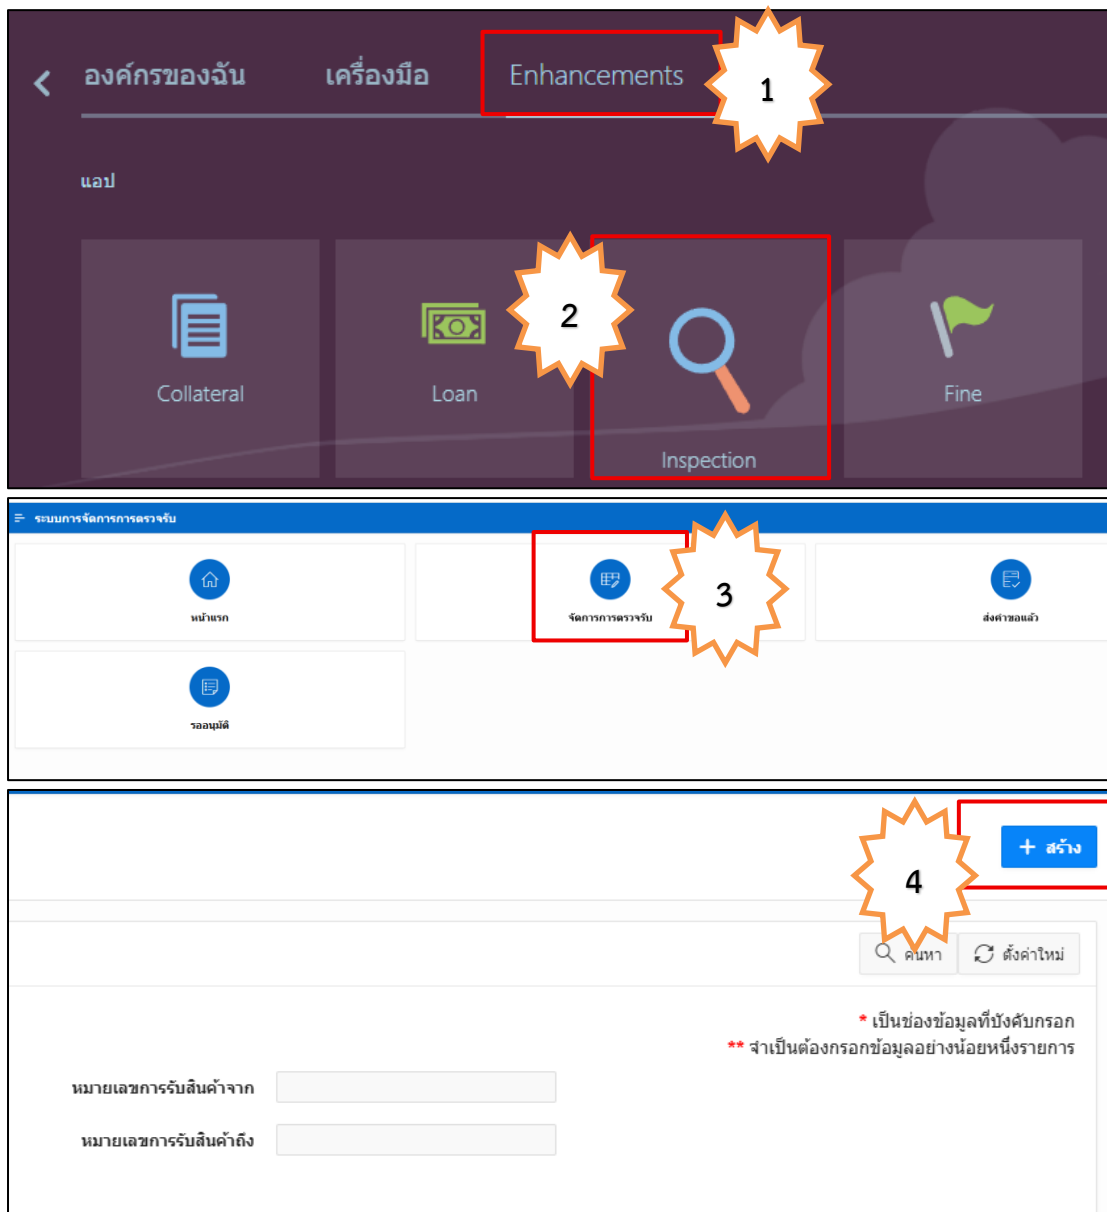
องค์กรของฉัน เครื่องมือ Enhancements

1

แอป

2

Collateral

Loan

Inspection

Fine

ระบบการจัดการการตรวจรับ

หน้าแรก

จัดการการตรวจรับ

3

ส่งค่าขอแล้ว

รออนุมัติ

4

+ สร้าง

ค้นหา ตั้งค่าใหม่

* เป็นช่องข้อมูลที่บังคับกรอก
** จำเป็นต้องกรอกข้อมูลอย่างน้อยหนึ่งรายการ

หมายเลขการรับสินค้าจาก

หมายเลขการรับสินค้าถึง